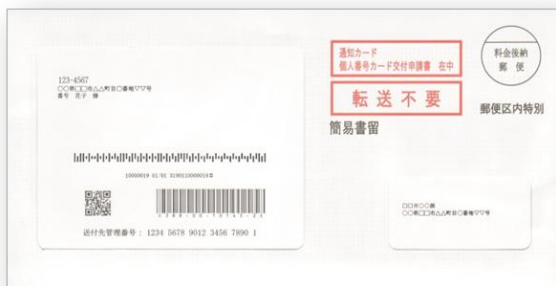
123-4567
〇〇県□□市△△町目〇番地〇〇号
番号 花子 様

10000019 01/01 3190110000019

送付先管理番号：1234 5678 9012 3456 7890 1

通知カード
個人番号カード交付申請書 在中

転送不要

簡易書留

料金後納
郵便

郵便区内特別

□□市〇〇区
〇〇県□□市△△町目〇番地〇〇号